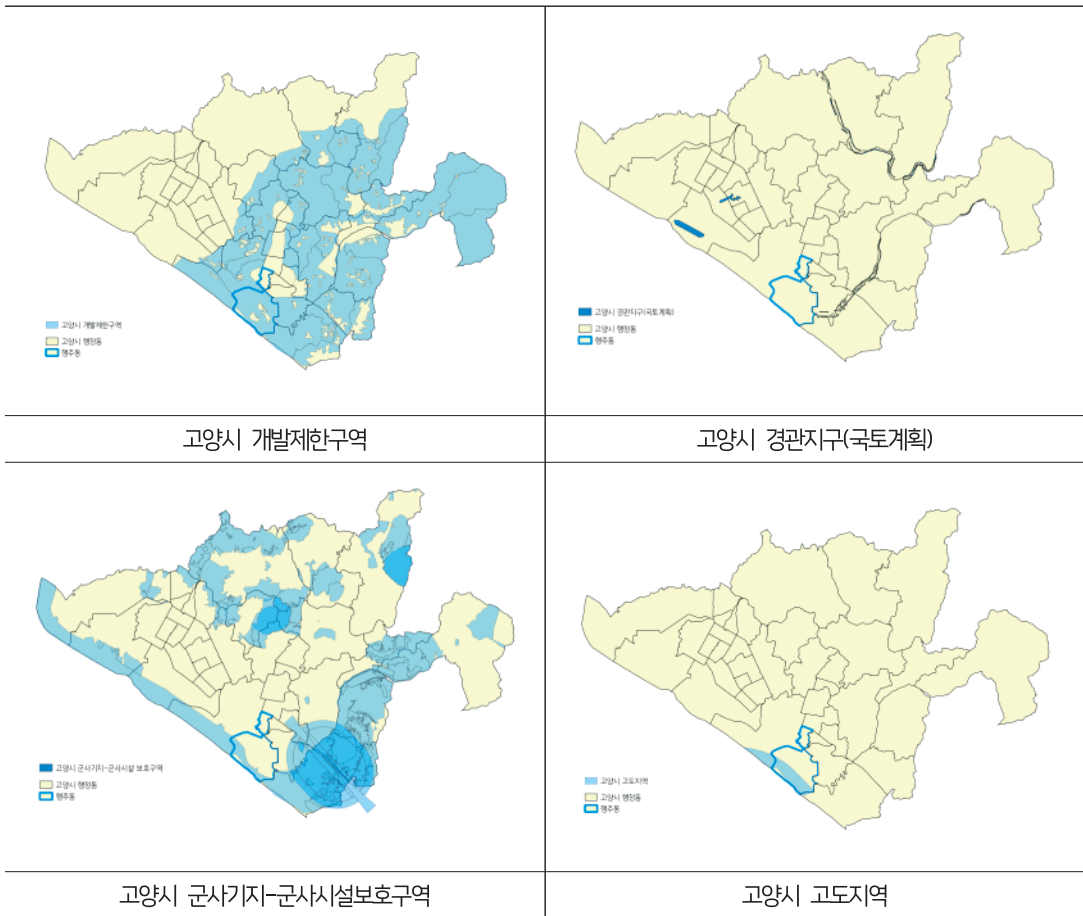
| 고양시 개발제한구역<br>고양시 행정동<br>행주동 | 고양시 경관지구(국토계획)<br>고양시 행정동<br>행주동 |
|---|---|
| 고양시 개발제한구역 | 고양시 경관지구(국토계획) |
| 고양시 군사기지-군사시설 보호구역<br>고양시 행정동<br>행주동 | 고양시 고도지역<br>고양시 행정동<br>행주동 |
| 고양시 군사기지-군사시설보호구역 | 고양시 고도지역 |